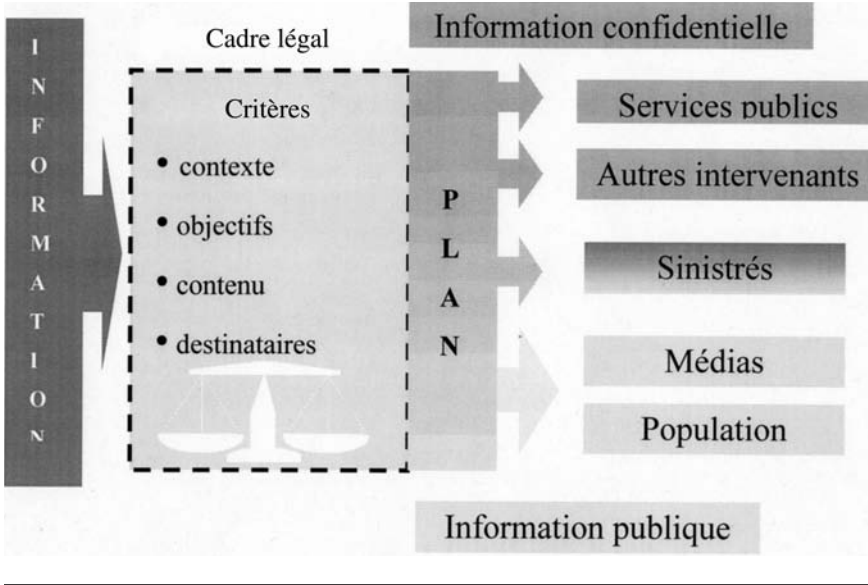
INFORMATION

Cadre légal

Critères

- contexte
- objectifs
- contenu
- destinataires

PLAN

Information confidentielle

Services publics

Autres intervenants

Sinistrés

Médias

Population

Information publique